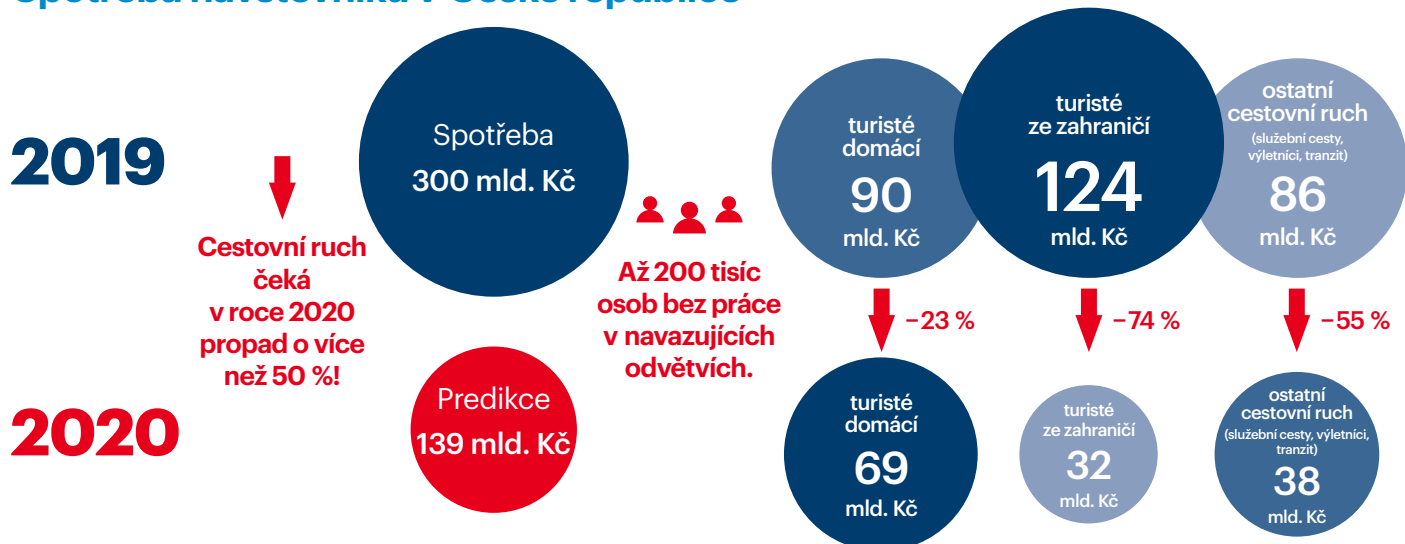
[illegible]

2019

Cestovní ruch čeká v roce 2020 propad o více než 50 %!

Spotřeba 300 mld. Kč

Až 200 tisíc osob bez práce v navazujících odvětvích.

turisté domácí 90 mld. Kč

turisté ze zahraničí 124 mld. Kč

ostatní cestovní ruch (služební cesty, výletníci, tranzit) 86 mld. Kč

−23 %

−74 %

−55 %

2020

Predikce 139 mld. Kč

turisté domácí 69 mld. Kč

turisté ze zahraničí 32 mld. Kč

ostatní cestovní ruch (služební cesty, výletníci, tranzit) 38 mld. Kč